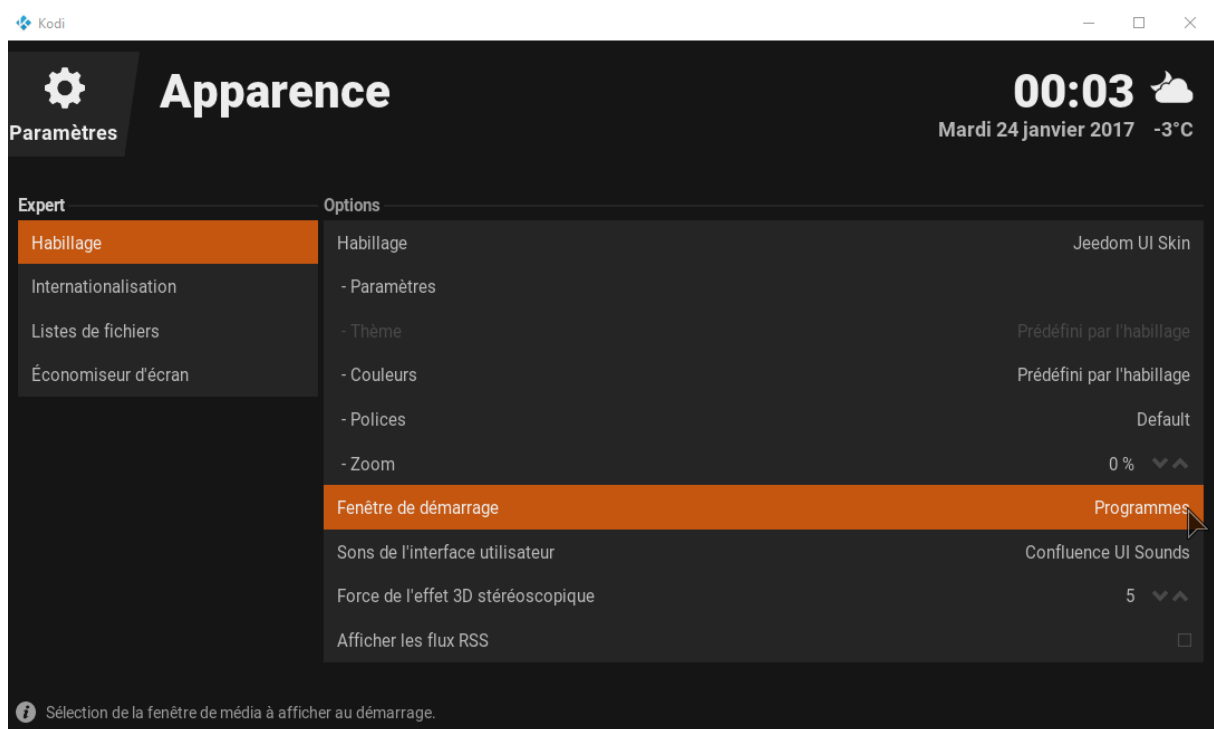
Kodi

Paramètres

Apparence

00:03
Mardi 24 janvier 2017 -3°C

Expert
Habillage
Internationalisation
Listes de fichiers
Économiseur d'écran

Options
| | |
|---|---|
| Habillage | Jeedom UI Skin |
| - Paramètres | |
| - Thème | Prédéfini par l'habillage |
| - Couleurs | Prédéfini par l'habillage |
| - Polices | Default |
| - Zoom | 0 % |
| Fenêtre de démarrage | Programmes |
| Sons de l'interface utilisateur | Confluence UI Sounds |
| Force de l'effet 3D stéréoscopique | 5 |
| Afficher les flux RSS | |

Sélection de la fenêtre de média à afficher au démarrage.